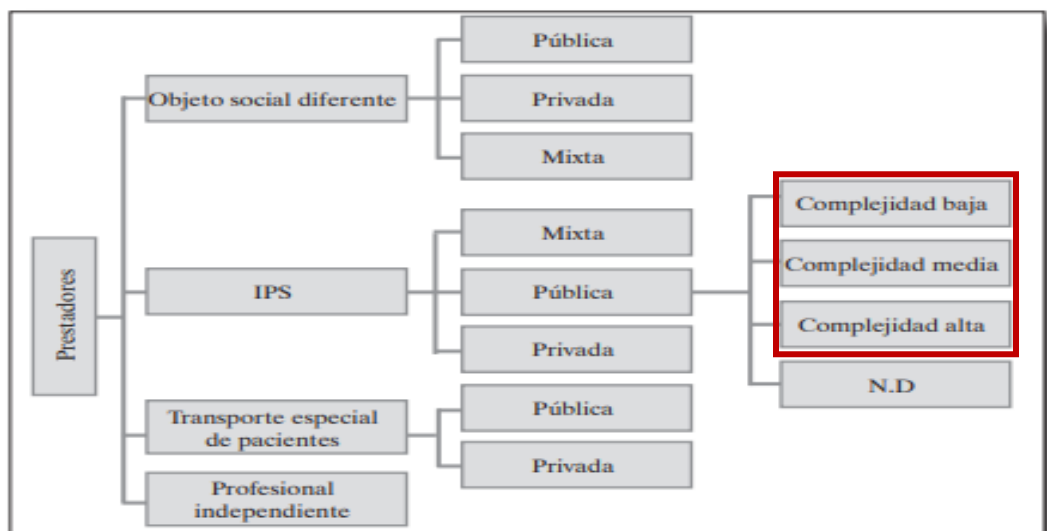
Prestadores

Objeto social diferente

Pública

Privada

Mixta

IPS

Mixta

Pública

Privada

Complejidad baja

Complejidad media

Complejidad alta

N.D

Transporte especial de pacientes

Pública

Privada

Profesional independiente